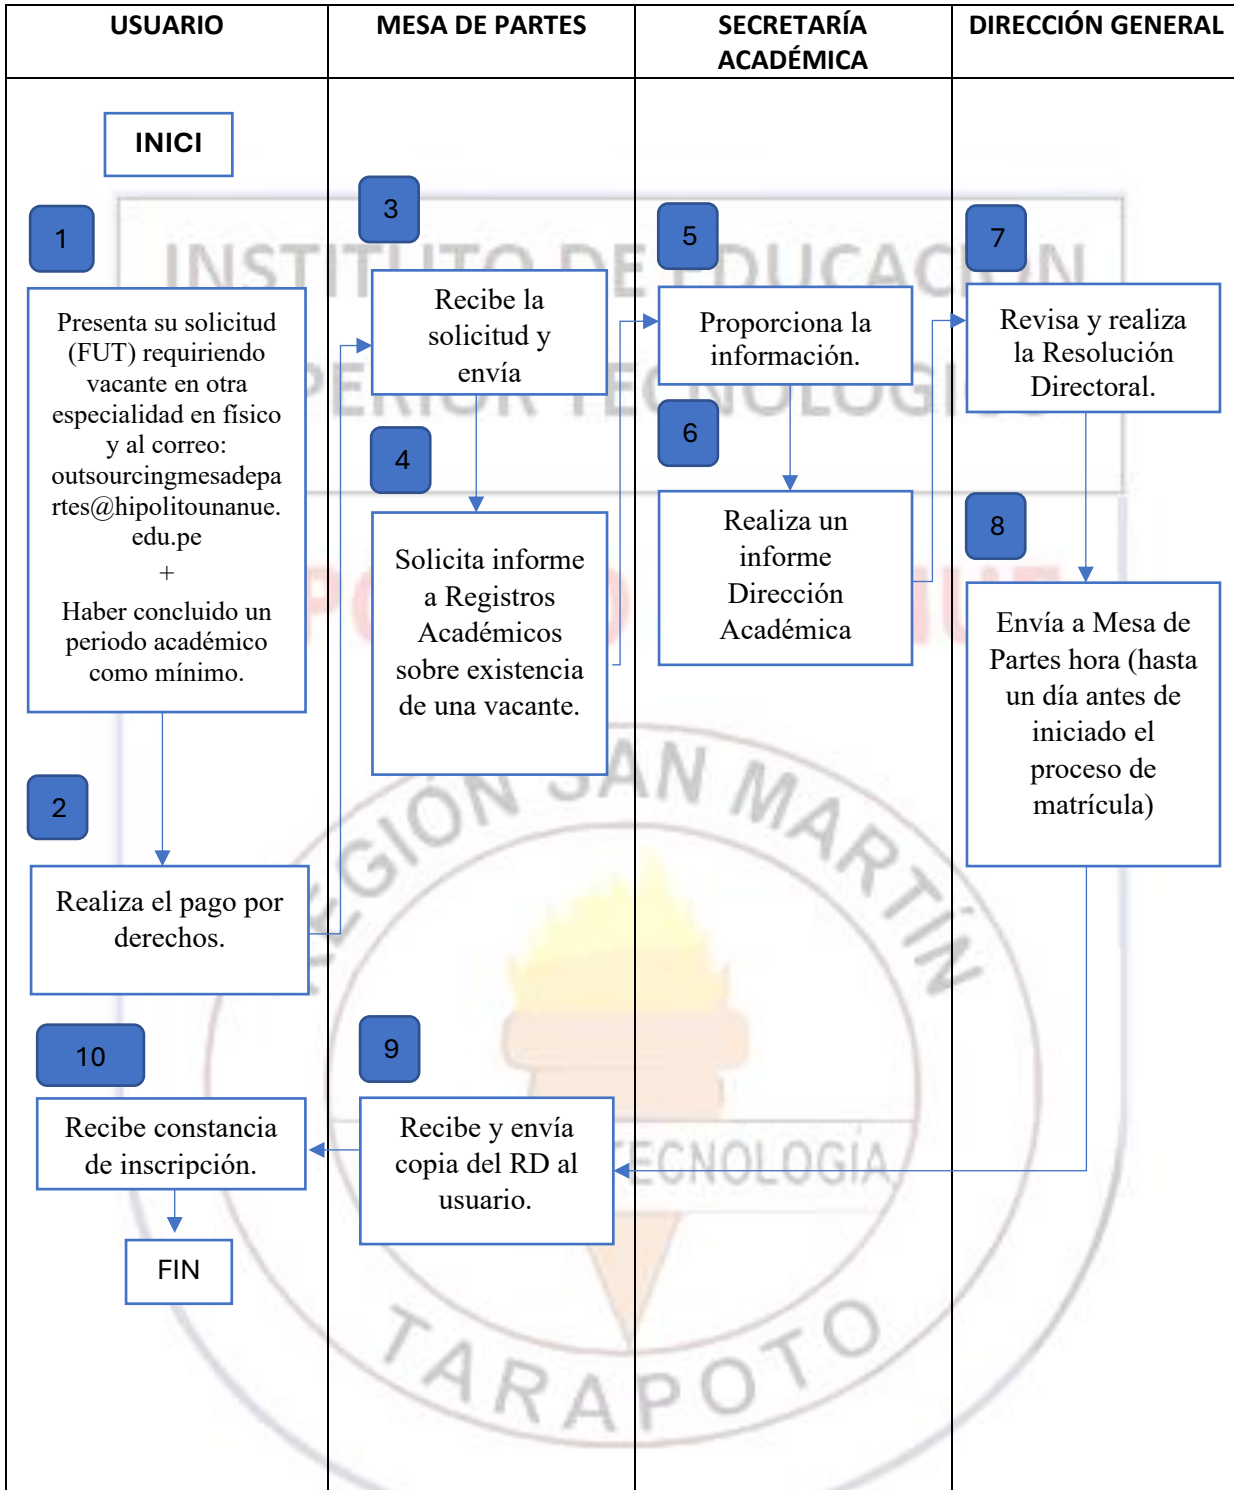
| USUARIO | MESA DE PARTES | SECRETARÍA ACADÉMICA | DIRECCIÓN GENERAL |
|---|---|---|---|

INICI

1

Presenta su solicitud (FUT) requiriendo vacante en otra especialidad en físico y al correo: outsourcingmesadepartes@hipolitounanue.edu.pe
+
Haber concluido un periodo académico como mínimo.

2

Realiza el pago por derechos.

3

Recibe la solicitud y envía

4

Solicita informe a Registros Académicos sobre existencia de una vacante.

5

Proporciona la información.

6

Realiza un informe Dirección Académica

7

Revisa y realiza la Resolución Directoral.

8

Envía a Mesa de Partes hora (hasta un día antes de iniciado el proceso de matrícula)

9

Recibe y envía copia del RD al usuario.

10

Recibe constancia de inscripción.

FIN

INSTITUTO DE EDUCACIÓN SUPERIOR TECNOLÓGICO

REGIÓN SAN MARTÍN

TECNOLOGÍA

TARAPOTO